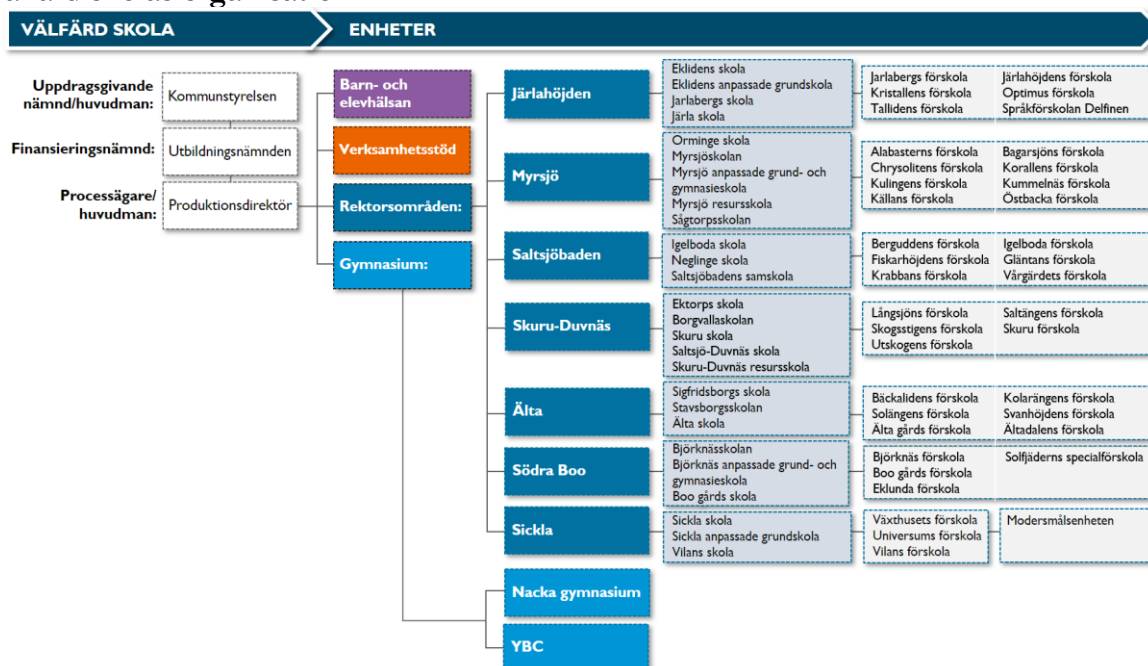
VÄLFÄRD SKOLA

ENHETER

Uppdragsgivande nämnd/huvudman: Kommunstyrelsen

Finansieringsnämnd: Utbildningsnämnden

Processägare/huvudman: Produktionsdirektör

Barn- och elevhälsan

Verksamhetsstöd

Rektorsområden:

Gymnasium:

Järlahöjden
Eklidens skola
Eklidens anpassade grundskola
Jarlabergs skola
Järla skola
Jarlabergs förskola
Kristallens förskola
Tallidens förskola
Järlahöjdens förskola
Optimus förskola
Språkförskolan Delfinen

Myrsjö
Orminge skola
Myrsjöskolan
Myrsjö anpassade grund- och gymnasieskola
Myrsjö resursskola
Sågtorpsskolan
Alabasterns förskola
Chrysolitens förskola
Kulingens förskola
Källans förskola
Bagarsjöns förskola
Korallens förskola
Kummelnäs förskola
Östbacka förskola

Saltsjöbaden
Igelboda skola
Neglinge skola
Saltsjöbadens samskola
Berguddens förskola
Fiskarhöjdens förskola
Krabbans förskola
Igelboda förskola
Gläntans förskola
Vårgärdets förskola

Skuru-Duvnäs
Ektorps skola
Borgvallaskolan
Skuru skola
Saltsjö-Duvnäs skola
Skuru-Duvnäs resursskola
Långsjöns förskola
Skogsstigens förskola
Utskogens förskola
Saltängens förskola
Skuru förskola

Älta
Sigfridsborgs skola
Stavsborgsskolan
Älta skola
Bäckalidens förskola
Solängens förskola
Älta gårds förskola
Kolarängens förskola
Svanhöjdens förskola
Ältadalens förskola

Södra Boo
Björknässkolan
Björknäs anpassade grund- och gymnasieskola
Boo gårds skola
Björknäs förskola
Boo gårds förskola
Eklunda förskola
Solfjäderns specialförskola

Sickla
Sickla skola
Sickla anpassade grundskola
Vilans skola
Växthusets förskola
Universums förskola
Vilans förskola
Modersmålsenheten

Nacka gymnasium

YBC